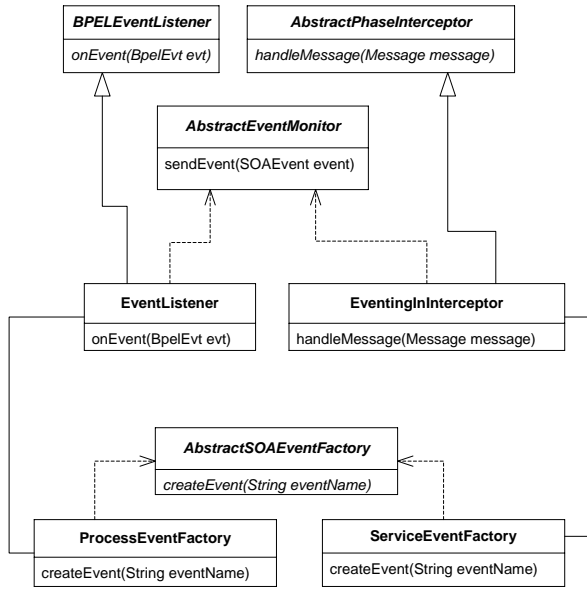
BPELEventListener

onEvent(BpelEvt evt)

AbstractPhaseInterceptor

handleMessage(Message message)

AbstractEventMonitor

sendEvent(SOAEvent event)

EventListener

onEvent(BpelEvt evt)

EventingInInterceptor

handleMessage(Message message)

AbstractSOAEventFactory

createEvent(String eventName)

ProcessEventFactory

createEvent(String eventName)

ServiceEventFactory

createEvent(String eventName)